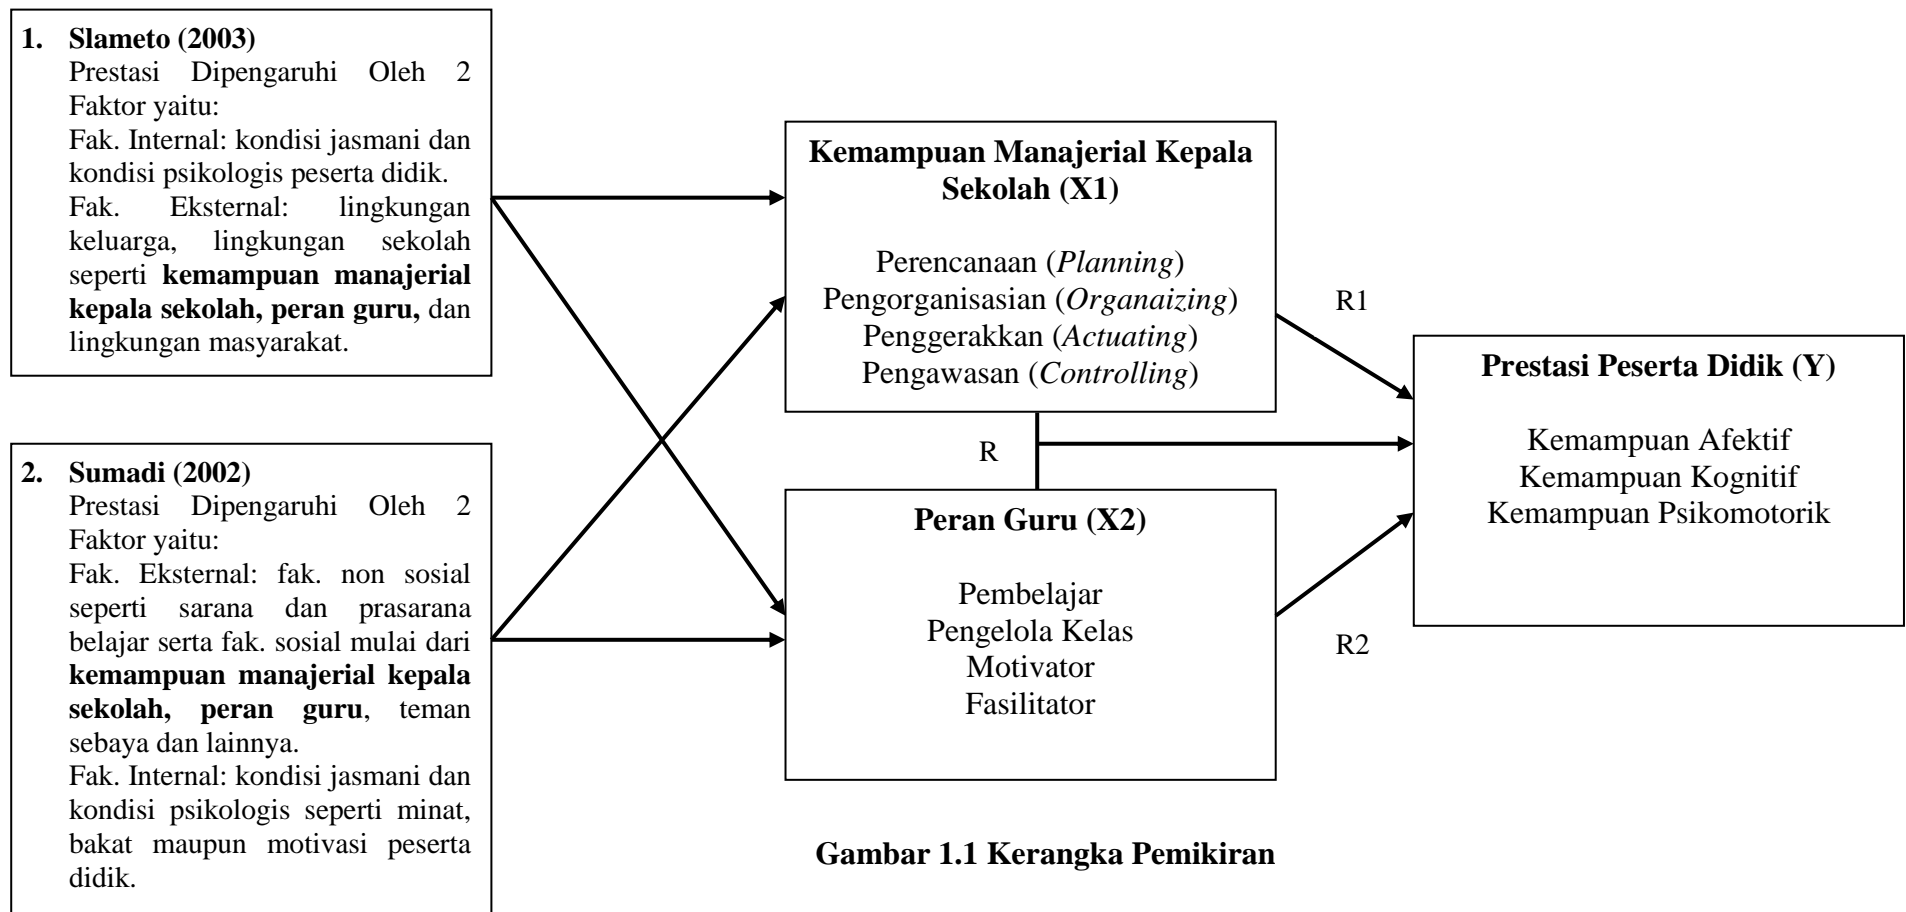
**1. Slameto (2003)**
Prestasi Dipengaruhi Oleh 2 Faktor yaitu:
Fak. Internal: kondisi jasmani dan kondisi psikologis peserta didik.
Fak. Eksternal: lingkungan keluarga, lingkungan sekolah seperti **kemampuan manajerial kepala sekolah, peran guru,** dan lingkungan masyarakat.

**2. Sumadi (2002)**
Prestasi Dipengaruhi Oleh 2 Faktor yaitu:
Fak. Eksternal: fak. non sosial seperti sarana dan prasarana belajar serta fak. sosial mulai dari **kemampuan manajerial kepala sekolah, peran guru**, teman sebaya dan lainnya.
Fak. Internal: kondisi jasmani dan kondisi psikologis seperti minat, bakat maupun motivasi peserta didik.

**Kemampuan Manajerial Kepala Sekolah (X1)**

Perencanaan (*Planning*)
Pengorganisasian (*Organaizing*)
Penggerakkan (*Actuating*)
Pengawasan (*Controlling*)

R1

R

**Peran Guru (X2)**

Pembelajar
Pengelola Kelas
Motivator
Fasilitator

R2

**Prestasi Peserta Didik (Y)**

Kemampuan Afektif
Kemampuan Kognitif
Kemampuan Psikomotorik

**Gambar 1.1 Kerangka Pemikiran**